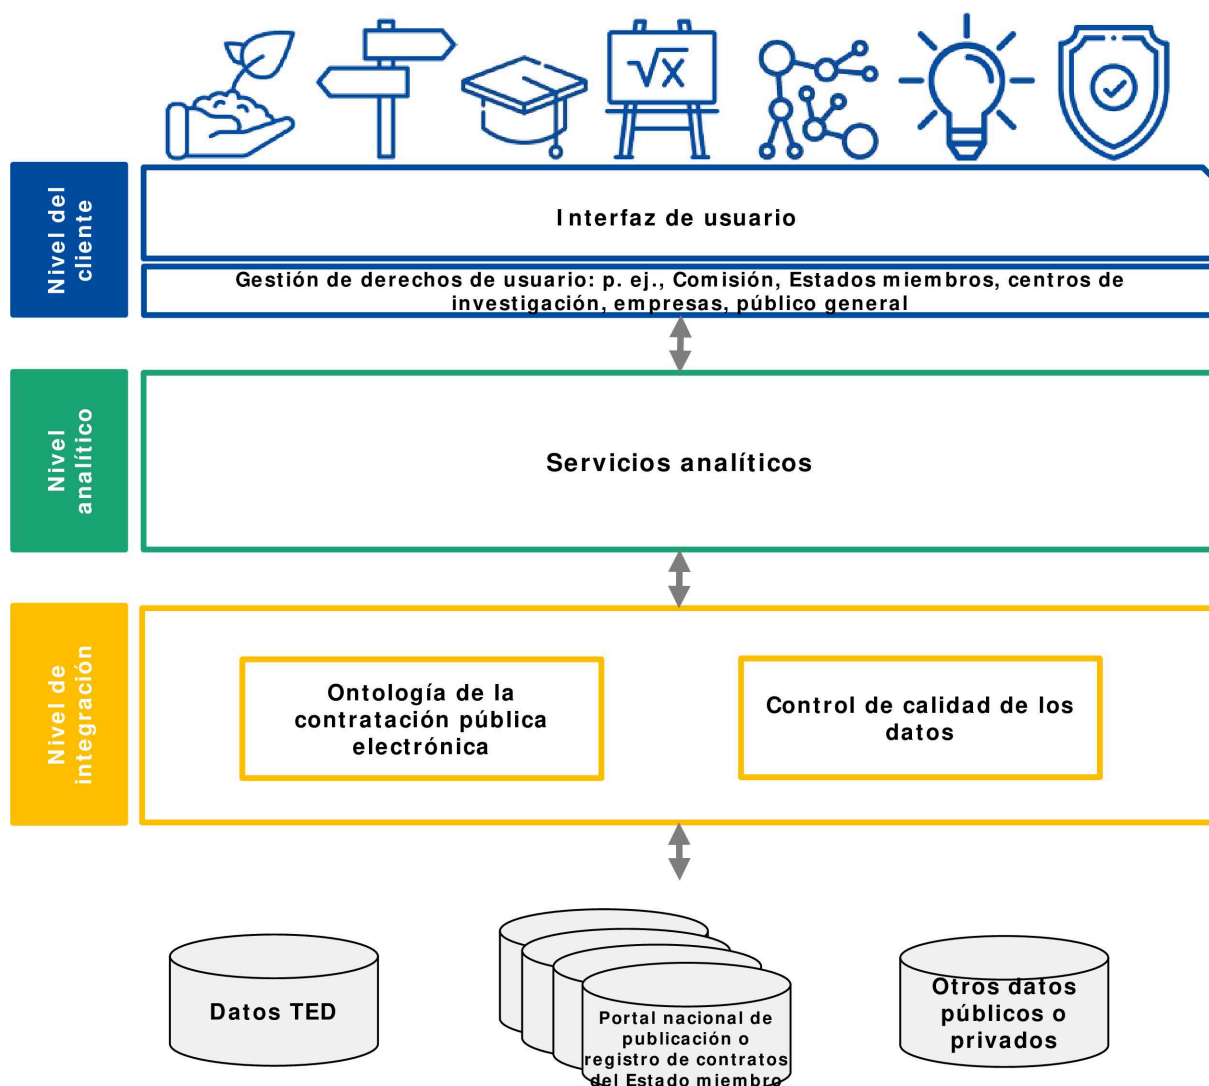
Nivel del cliente

Interfaz de usuario

Gestión de derechos de usuario: p. ej., Comisión, Estados miembros, centros de investigación, empresas, público general

Nivel analítico

Servicios analíticos

Nivel de integración

Ontología de la contratación pública electrónica

Control de calidad de los datos

Datos TED

Portal nacional de publicación o registro de contratos del Estado miembro

Otros datos públicos o privados